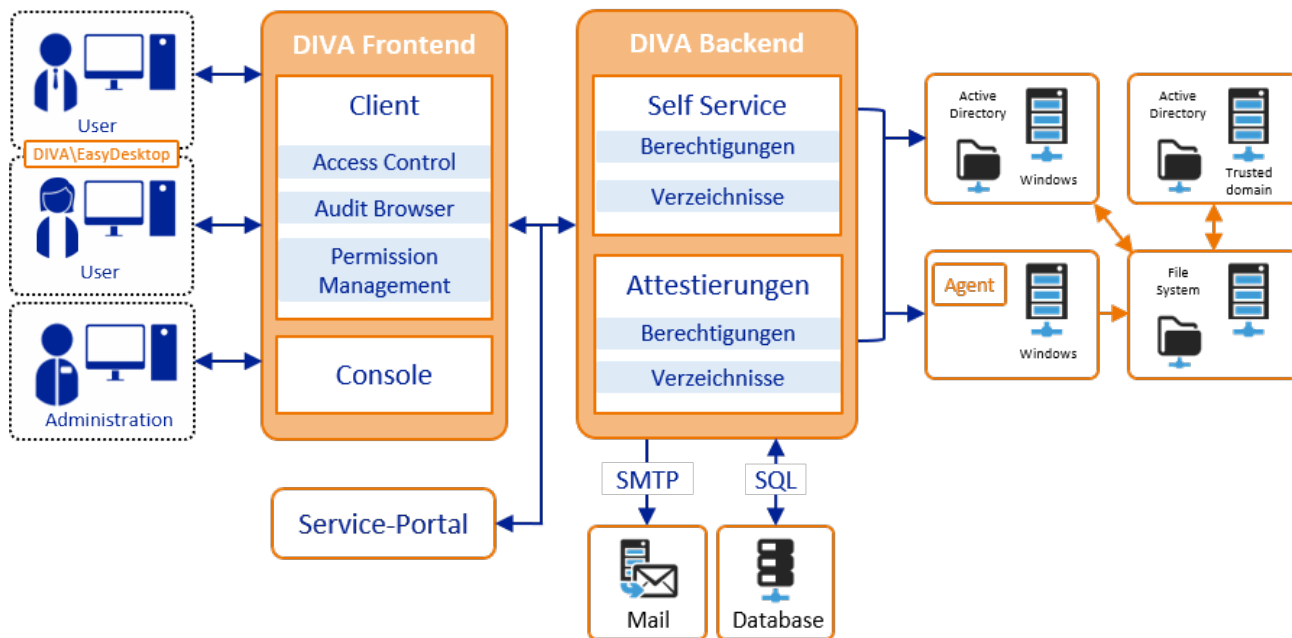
User

DIVA\EasyDesktop

User

Administration

DIVA Frontend

Client

Access Control

Audit Browser

Permission Management

Console

Service-Portal

DIVA Backend

Self Service

Berechtigungen

Verzeichnisse

Attestierungen

Berechtigungen

Verzeichnisse

SMTP

SQL

Mail

Database

Active Directory

Windows

Active Directory

Trusted domain

Agent

Windows

File System